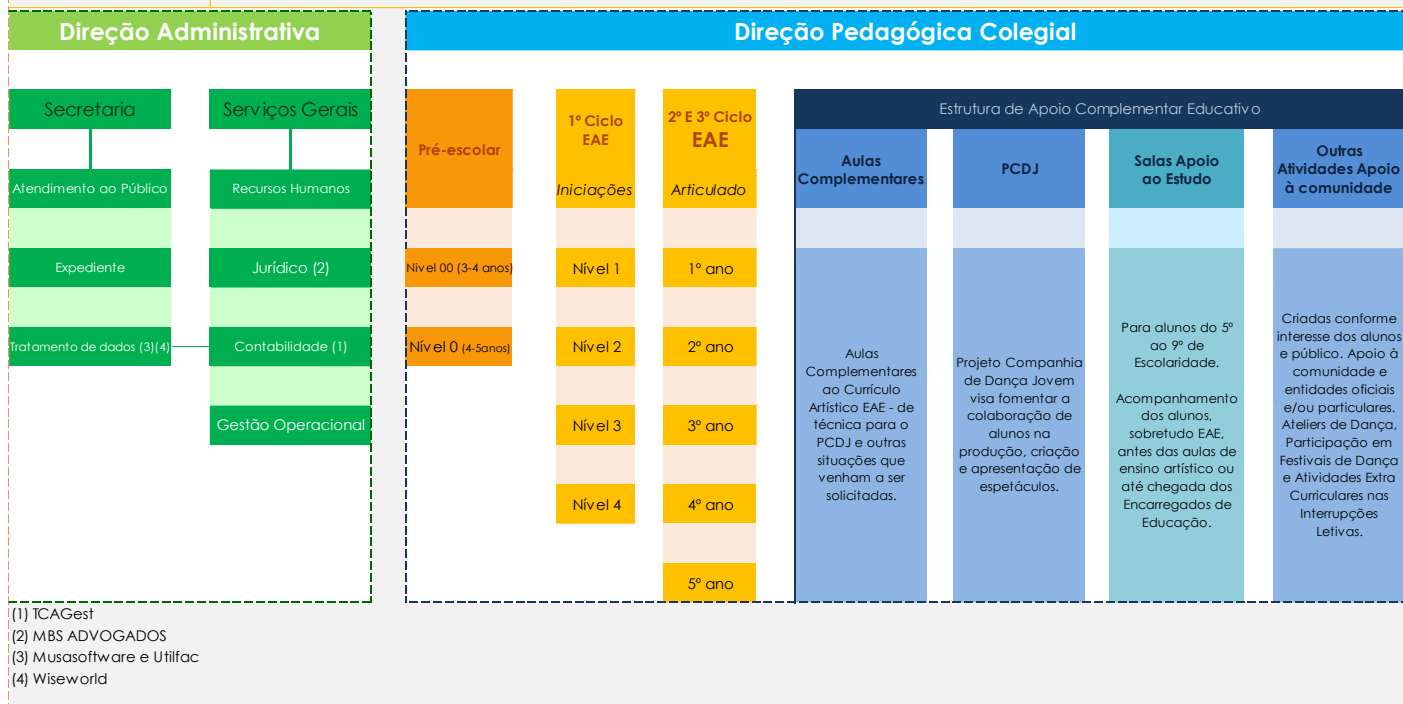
Direção Administrativa

Secretaria

Serviços Gerais

Atendimento ao Público

Recursos Humanos

Expediente

Jurídico (2)

Tratamento de dados (3)(4)

Contabilidade (1)

Gestão Operacional

Direção Pedagógica Colegial

Pré-escolar

Nível 00 (3-4 anos)

Nível 0 (4-5anos)

1º Ciclo EAE

Iniciações

Nível 1

Nível 2

Nível 3

Nível 4

2º E 3º Ciclo EAE

Articulado

1º ano

2º ano

3º ano

4º ano

5º ano

Estrutura de Apoio Complementar Educativo

Aulas Complementares

Aulas Complementares ao Currículo Artístico EAE - de técnica para o PCDJ e outras situações que venham a ser solicitadas.

PCDJ

Projeto Companhia de Dança Jovem visa fomentar a colaboração de alunos na produção, criação e apresentação de espetáculos.

Salas Apoio ao Estudo

Para alunos do 5º ao 9º de Escolaridade.

Acompanhamento dos alunos, sobretudo EAE, antes das aulas de ensino artístico ou até chegada dos Encarregados de Educação.

Outras Atividades Apoio à comunidade

Criadas conforme interesse dos alunos e público. Apoio à comunidade e entidades oficiais e/ou particulares. Ateliers de Dança, Participação em Festivais de Dança e Atividades Extra Curriculares nas Interrupções Letivas.

(1) TCAGest
(2) MBS ADVOGADOS
(3) Musasoftware e Utilfac
(4) Wiseworld